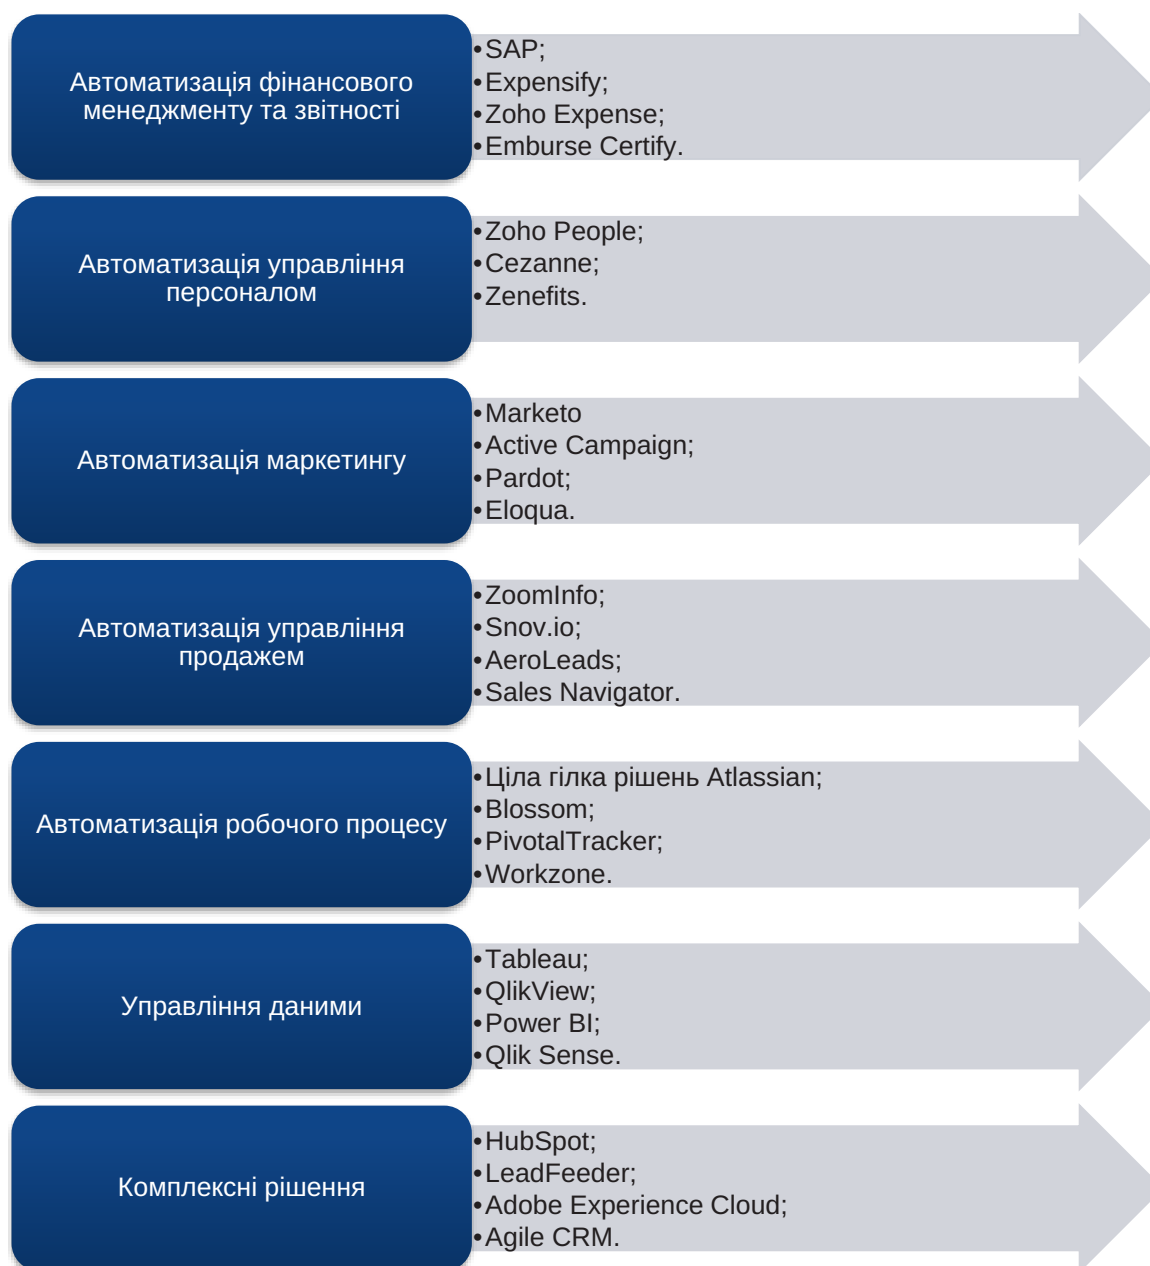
Автоматизація фінансового менеджменту та звітності

•SAP;
•Expensify;
•Zoho Expense;
•Emburse Certify.

Автоматизація управління персоналом

•Zoho People;
•Cezanne;
•Zenefits.

Автоматизація маркетингу

•Marketo
•Active Campaign;
•Pardot;
•Eloqua.

Автоматизація управління продажем

•ZoomInfo;
•Snov.io;
•AeroLeads;
•Sales Navigator.

Автоматизація робочого процесу

•Ціла гілка рішень Atlassian;
•Blossom;
•PivotalTracker;
•Workzone.

Управління даними

•Tableau;
•QlikView;
•Power BI;
•Qlik Sense.

Комплексні рішення

•HubSpot;
•LeadFeeder;
•Adobe Experience Cloud;
•Agile CRM.